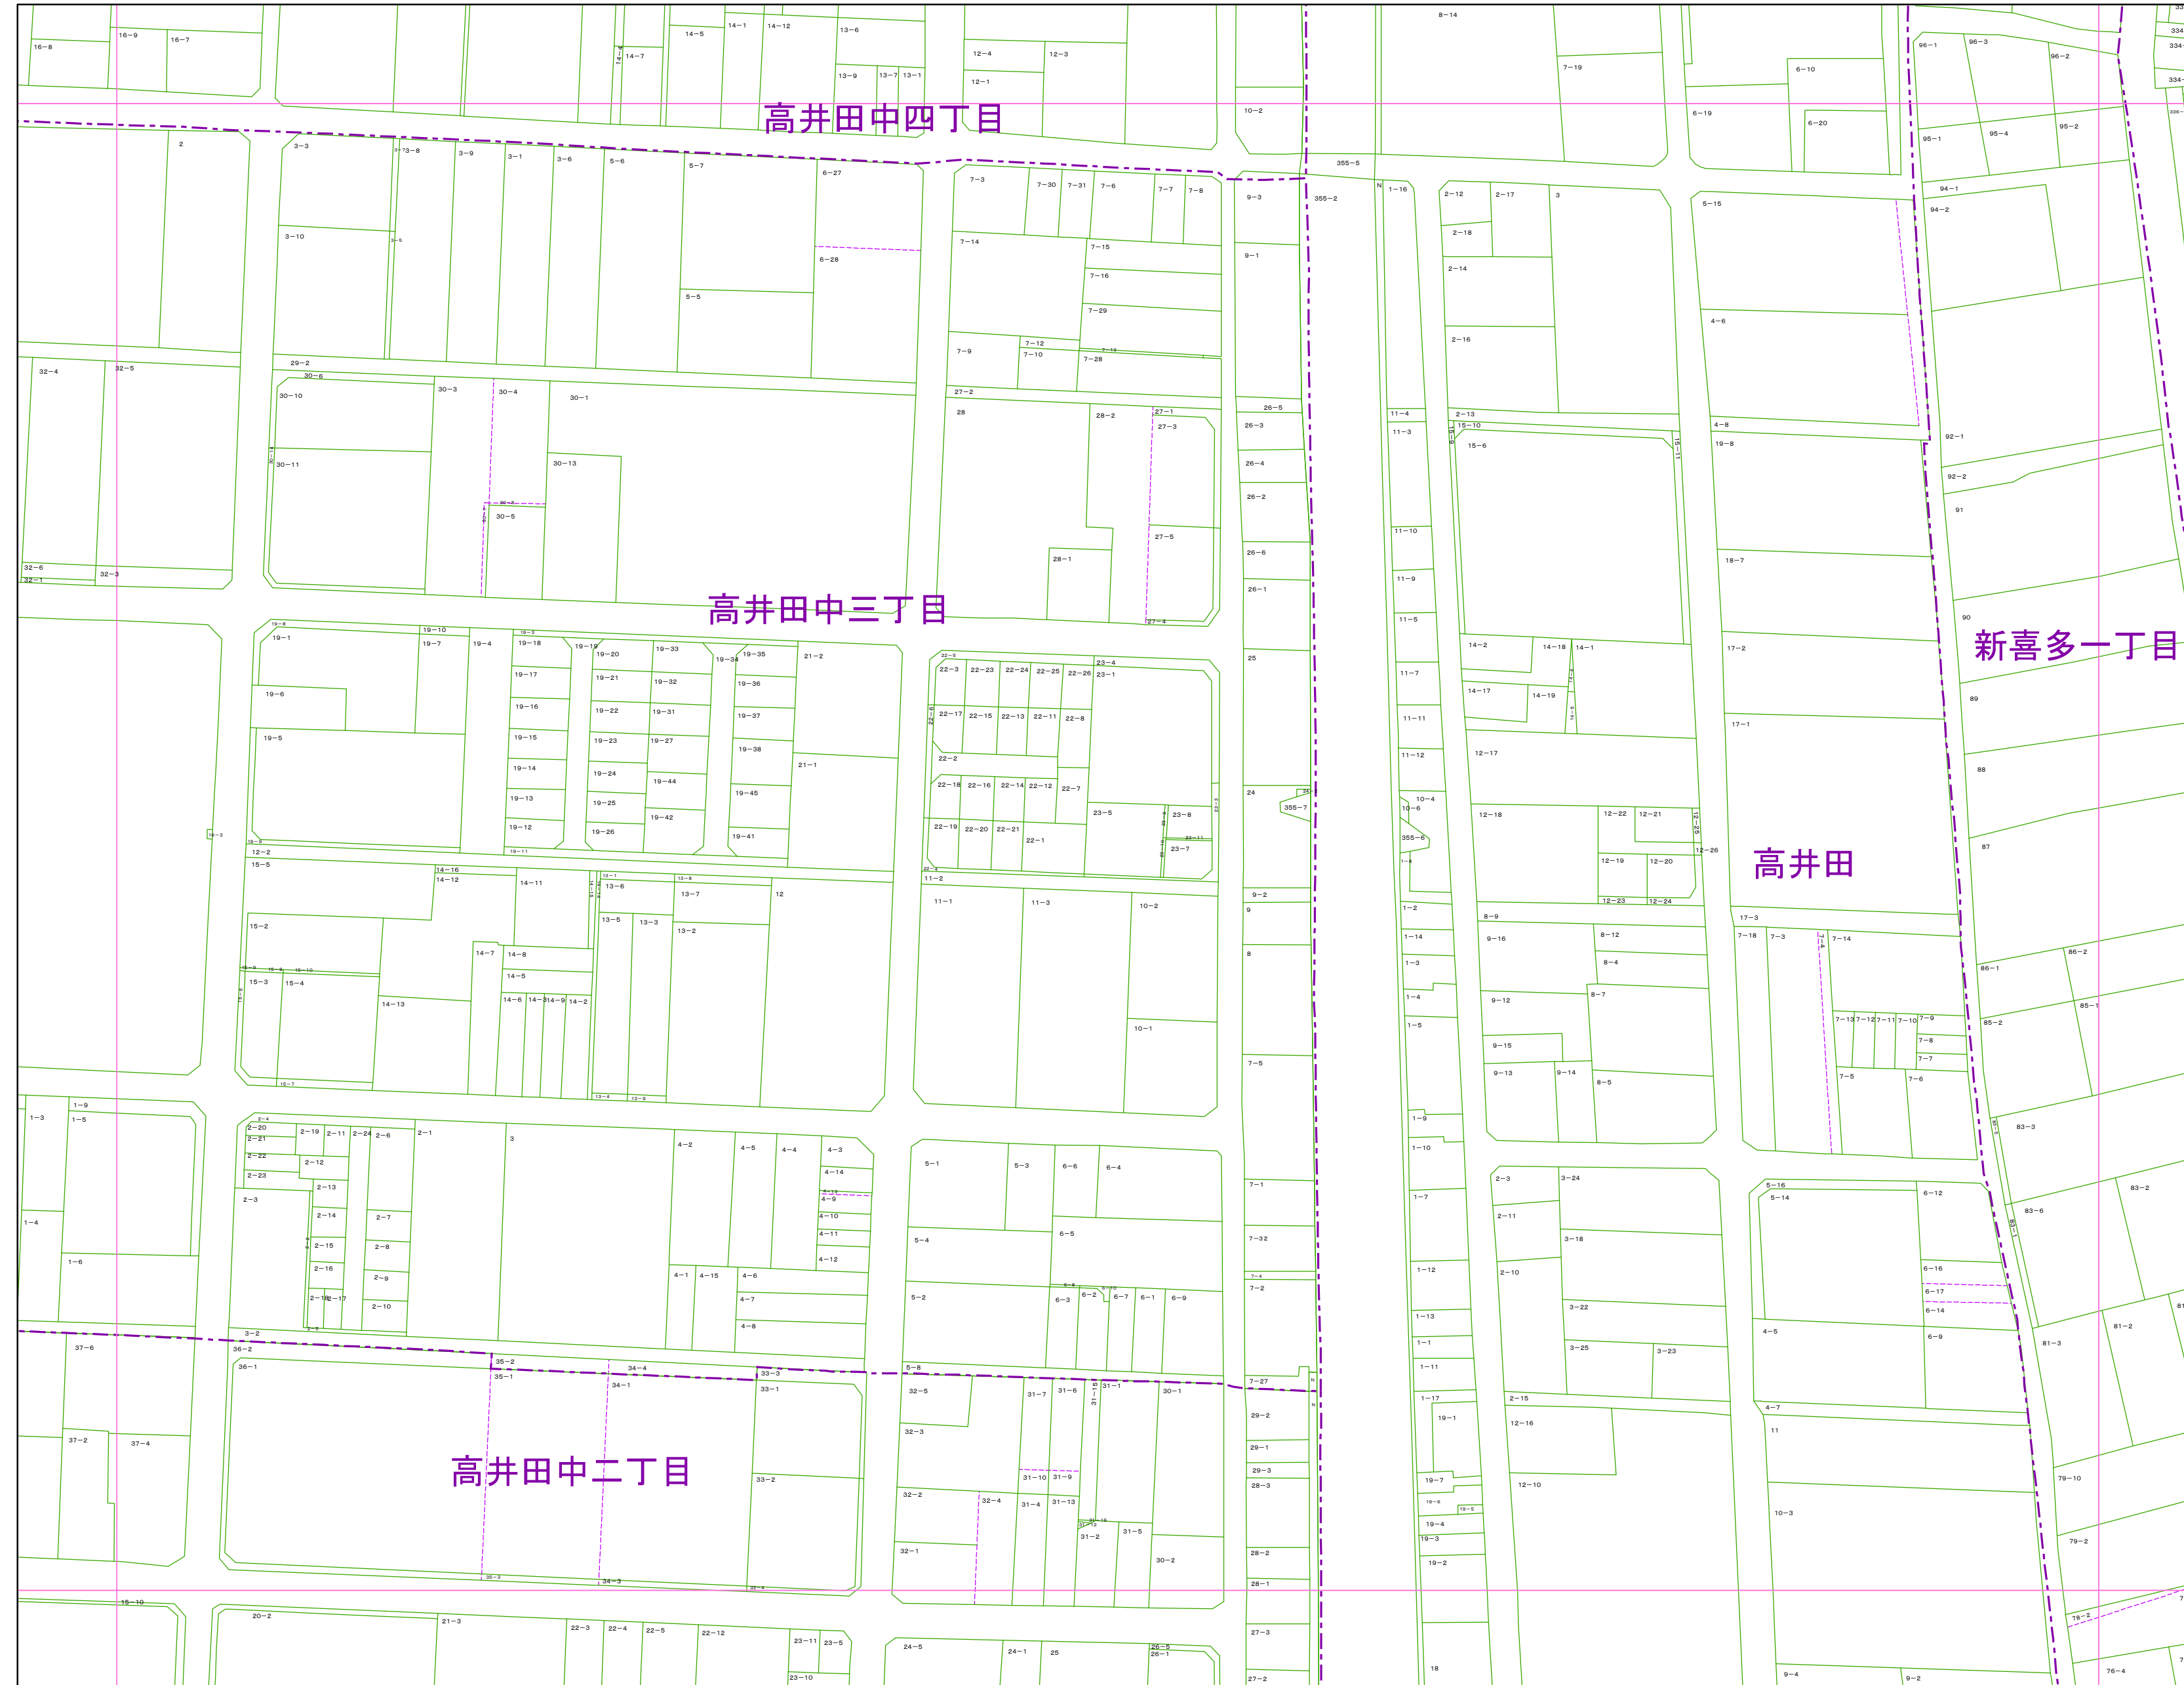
高井田中四丁目

高井田中三丁目

高井田中二丁目

高井田

新喜多一丁目

16−8 16−9 16−7 14−5 14−1 14−12 13−6 14−7 13−9 13−7 13−1 12−4 12−3 12−1 8−14 7−19 6−10 6−19 6−20 96−1 96−3 96−2 95−1 95−4 95−2 10−2 355−5 355−2

2 3−3 3−8 3−9 3−1 3−6 5−6 5−7 6−27 7−3 7−30 7−31 7−6 7−7 7−8 9−3 1−16 2−12 2−17 3 5−15 94−1 94−2

3−10 6−28 5−5 7−14 7−15 7−16 7−29 9−1 2−18 2−14 4−6 2−16

32−4 32−5 29−2 30−6 7−12 7−10 7−9 7−28 30−10 30−3 30−4 30−1 27−2 28 28−2 27−1 27−3 26−5 26−3 11−4 11−3 2−13 15−10 15−6 4−8 19−8 92−1 92−2 91

30−11 30−13 30−5 26−4 26−2 11−10 27−5 28−1 26−6 11−9 18−7 32−6 32−3 26−1 11−5 90

19−1 19−10 19−7 19−4 19−18 19−19 19−20 19−33 19−34 19−35 21−2 22−3 22−23 22−24 22−25 22−26 23−4 23−1 25 14−2 14−18 14−1 17−2 11−7 14−17 14−19 89

19−6 19−17 19−21 19−32 19−36 19−16 19−22 19−31 19−37 22−17 22−15 22−13 22−11 22−8 11−11 17−1 19−5 19−15 19−23 19−27 19−38 11−12 12−17 88

19−14 19−24 19−44 21−1 22−2 22−18 22−16 22−14 22−12 22−7 19−13 19−25 19−45 24 355−7 10−4 10−6 19−12 19−26 19−42 19−41 22−19 22−20 22−21 22−1 23−5 23−8 23−7 355−6 12−18 12−22 12−21 12−26 87 12−2 15−5 12−19 12−20 12−23 12−24

14−16 14−12 14−11 13−6 13−7 12 11−2 11−1 11−3 10−2 9−2 9 1−2 8−9 17−3 13−5 13−3 13−2 1−14 9−16 8−12 7−18 7−3 7−14 15−2 14−7 14−8 8 1−3 8−4 86−1 86−2 14−5 15−3 15−4 14−13 14−6 14−3 14−9 14−2 10−1 1−4 9−12 8−7 85−2 85−1 1−5 7−13 7−12 7−11 7−10 7−9 7−8 9−15 7−7 9−13 9−14 8−5 7−5 7−6 7−5

1−3 1−9 1−5 2−19 2−11 2−24 2−6 2−1 3 4−2 4−5 4−4 4−3 2−20 2−21 2−22 2−12 4−14 1−9 1−10 83−3 2−23 2−13 4−9 4−10 5−1 5−3 6−6 6−4 2−3 3−24 5−16 5−14 6−12 2−3 2−14 2−7 4−11 7−1 1−7 2−11 83−6 83−2 1−4 2−15 2−8 4−12 5−4 6−5 7−32 3−18 1−6 2−16 2−9 4−1 4−15 4−6 2−10 6−16 2−18 2−17 2−10 4−7 5−2 6−3 6−2 6−7 6−1 6−9 7−2 1−12 6−17 6−14 4−8 1−13 3−22 3−2 4−5 6−9 81−3 81−2 37−6 36−2 35−2 34−4 33−3 5−8 1−1 3−25 3−23 36−1 35−1 34−1 33−1 32−5 31−7 31−6 31−1 30−1 7−27 1−11 2−15 4−7 1−17 12−16 29−2 19−1 11 32−3 29−1 37−2 37−4 33−2 31−10 31−9 29−3 28−3 19−7 12−10 79−10 32−2 32−4 31−4 31−13 19−4 19−3 31−2 31−5 10−3 79−2 32−1 30−2 28−2 19−2 34−3 28−1 15−10 20−2 21−3 22−3 22−4 22−5 22−12 23−11 23−5 27−3 78−2 23−10 24−5 24−1 25 26−5 26−1 18 9−4 9−2 76−4 27−2